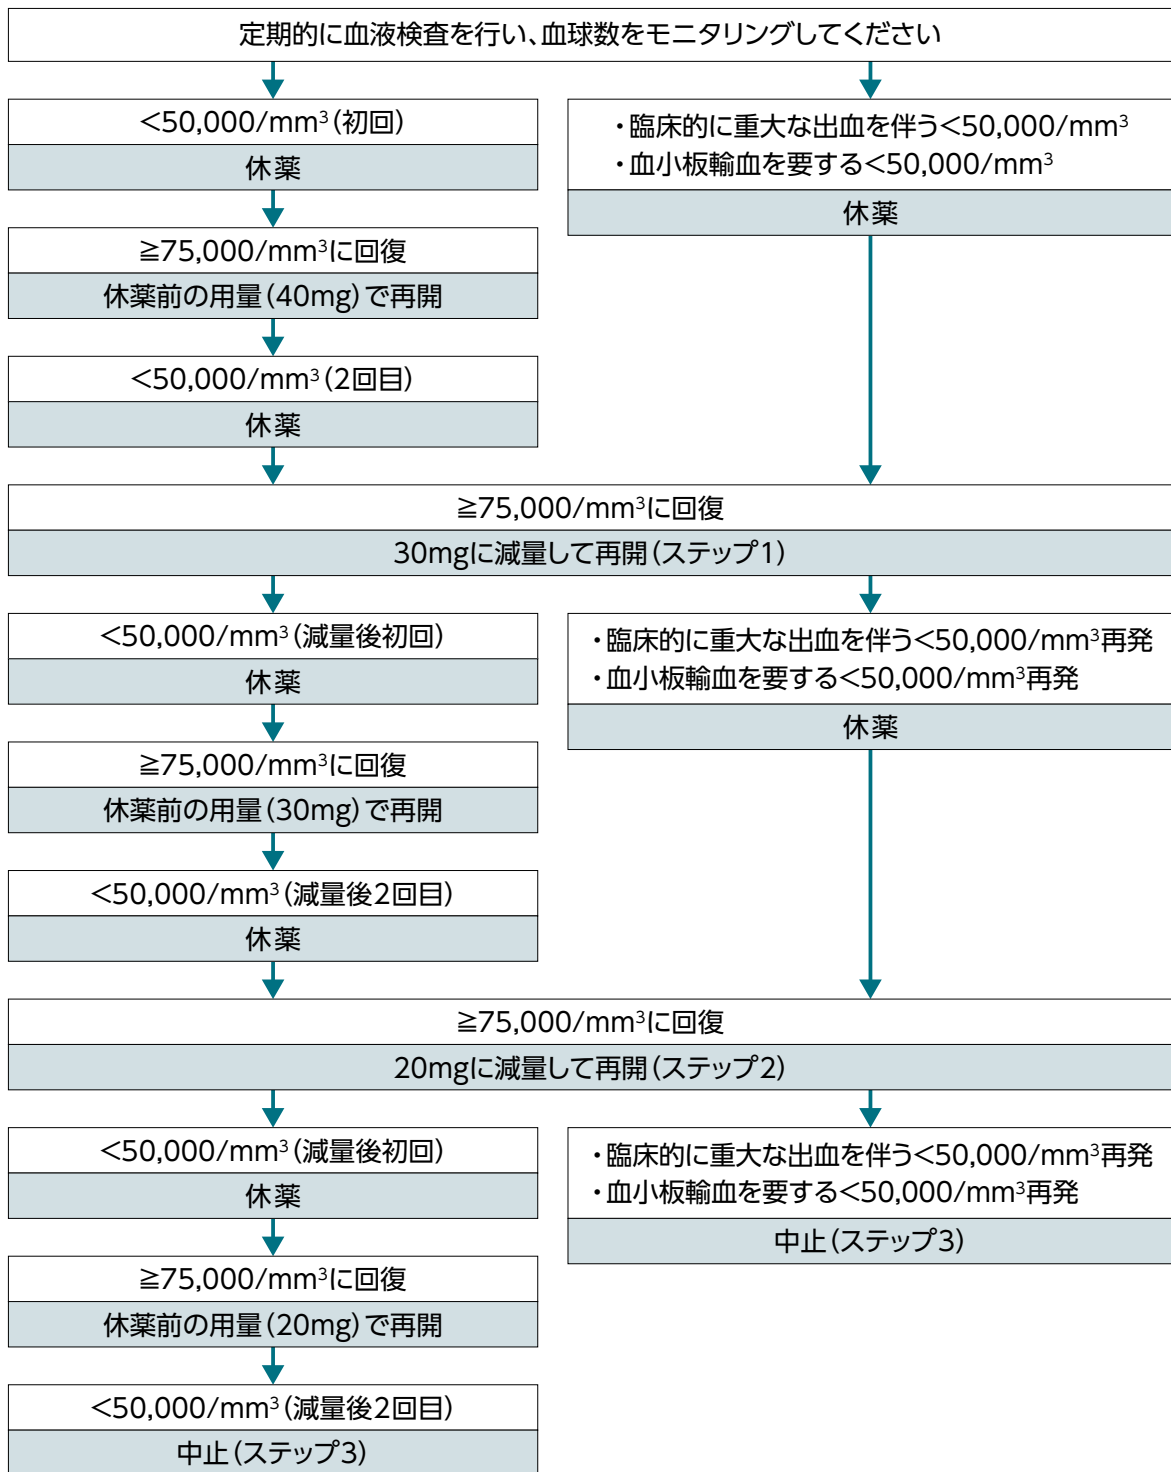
定期的に血液検査を行い、血球数をモニタリングしてください

<50,000/mm$^3$(初回)
休薬
≧75,000/mm$^3$に回復
休薬前の用量(40mg)で再開
<50,000/mm$^3$(2回目)
休薬

・臨床的に重大な出血を伴う<50,000/mm$^3$
・血小板輸血を要する<50,000/mm$^3$
休薬

≧75,000/mm$^3$に回復
30mgに減量して再開(ステップ1)

<50,000/mm$^3$(減量後初回)
休薬
≧75,000/mm$^3$に回復
休薬前の用量(30mg)で再開
<50,000/mm$^3$(減量後2回目)
休薬

・臨床的に重大な出血を伴う<50,000/mm$^3$再発
・血小板輸血を要する<50,000/mm$^3$再発
休薬

≧75,000/mm$^3$に回復
20mgに減量して再開(ステップ2)

<50,000/mm$^3$(減量後初回)
休薬
≧75,000/mm$^3$に回復
休薬前の用量(20mg)で再開
<50,000/mm$^3$(減量後2回目)
中止(ステップ3)

・臨床的に重大な出血を伴う<50,000/mm$^3$再発
・血小板輸血を要する<50,000/mm$^3$再発
中止(ステップ3)